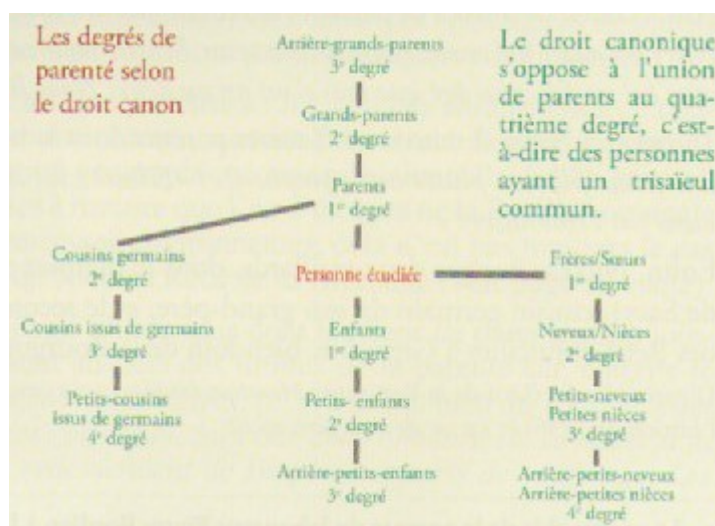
Les degrés de parenté selon le droit canon

Arrière-grands-parents
3ᵉ degré

Grands-parents
2ᵉ degré

Parents
1ᵉʳ degré

Le droit canonique s'oppose à l'union de parents au quatrième degré, c'est-à-dire des personnes ayant un trisaïeul commun.

Cousins germains
2ᵉ degré

Cousins issus de germains
3ᵉ degré

Petits-cousins
issus de germains
4ᵉ degré

Personne étudiée

Enfants
1ᵉʳ degré

Petits- enfants
2ᵉ degré

Arrière-petits-enfants
3ᵉ degré

Frères/Sœurs
1ᵉʳ degré

Neveux/Nièces
2ᵉ degré

Petits-neveux
Petites nièces
3ᵉ degré

Arrière-petits-neveux
Arrière-petites nièces
4ᵉ degré